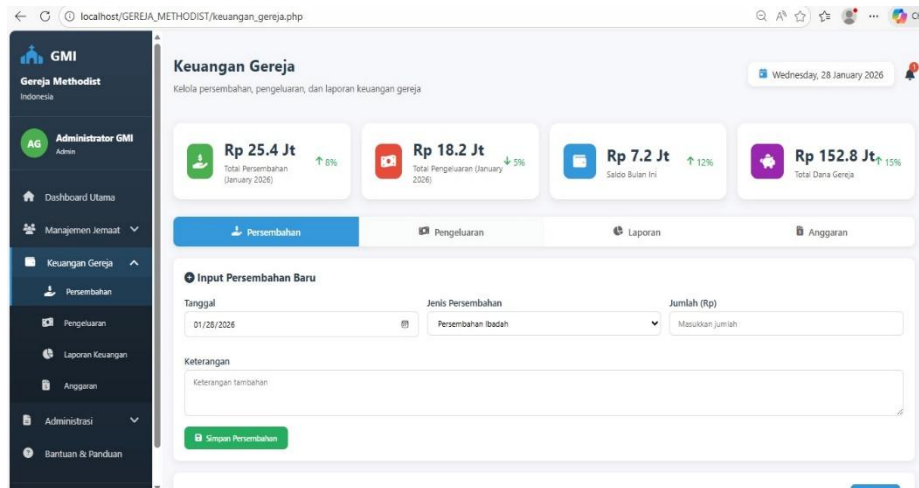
localhost/GEREJA_METHODIST/keuangan_gereja.php

GMI
Gereja Methodist
Indonesia

AG Administrator GMI
Admin

Dashboard Utama
Manajemen Jemaat
Keuangan Gereja
Persembahan
Pengeluaran
Laporan Keuangan
Anggaran
Administrasi
Bantuan & Panduan

Keuangan Gereja
Kelola persembahan, pengeluaran, dan laporan keuangan gereja

Wednesday, 28 January 2026

Rp 25.4 Jt
Total Persembahan (January 2026)
↑ 8%

Rp 18.2 Jt
Total Pengeluaran (January 2026)
↓ 5%

Rp 7.2 Jt
Saldo Bulan Ini
↑ 12%

Rp 152.8 Jt
Total Dana Gereja
↑ 15%

Persembahan
Pengeluaran
Laporan
Anggaran

Input Persembahan Baru

Tanggal
01/28/2026

Jenis Persembahan
Persembahan Ibadah

Jumlah (Rp)
Masukkan jumlah

Keterangan
Keterangan tambahan

Simpan Persembahan